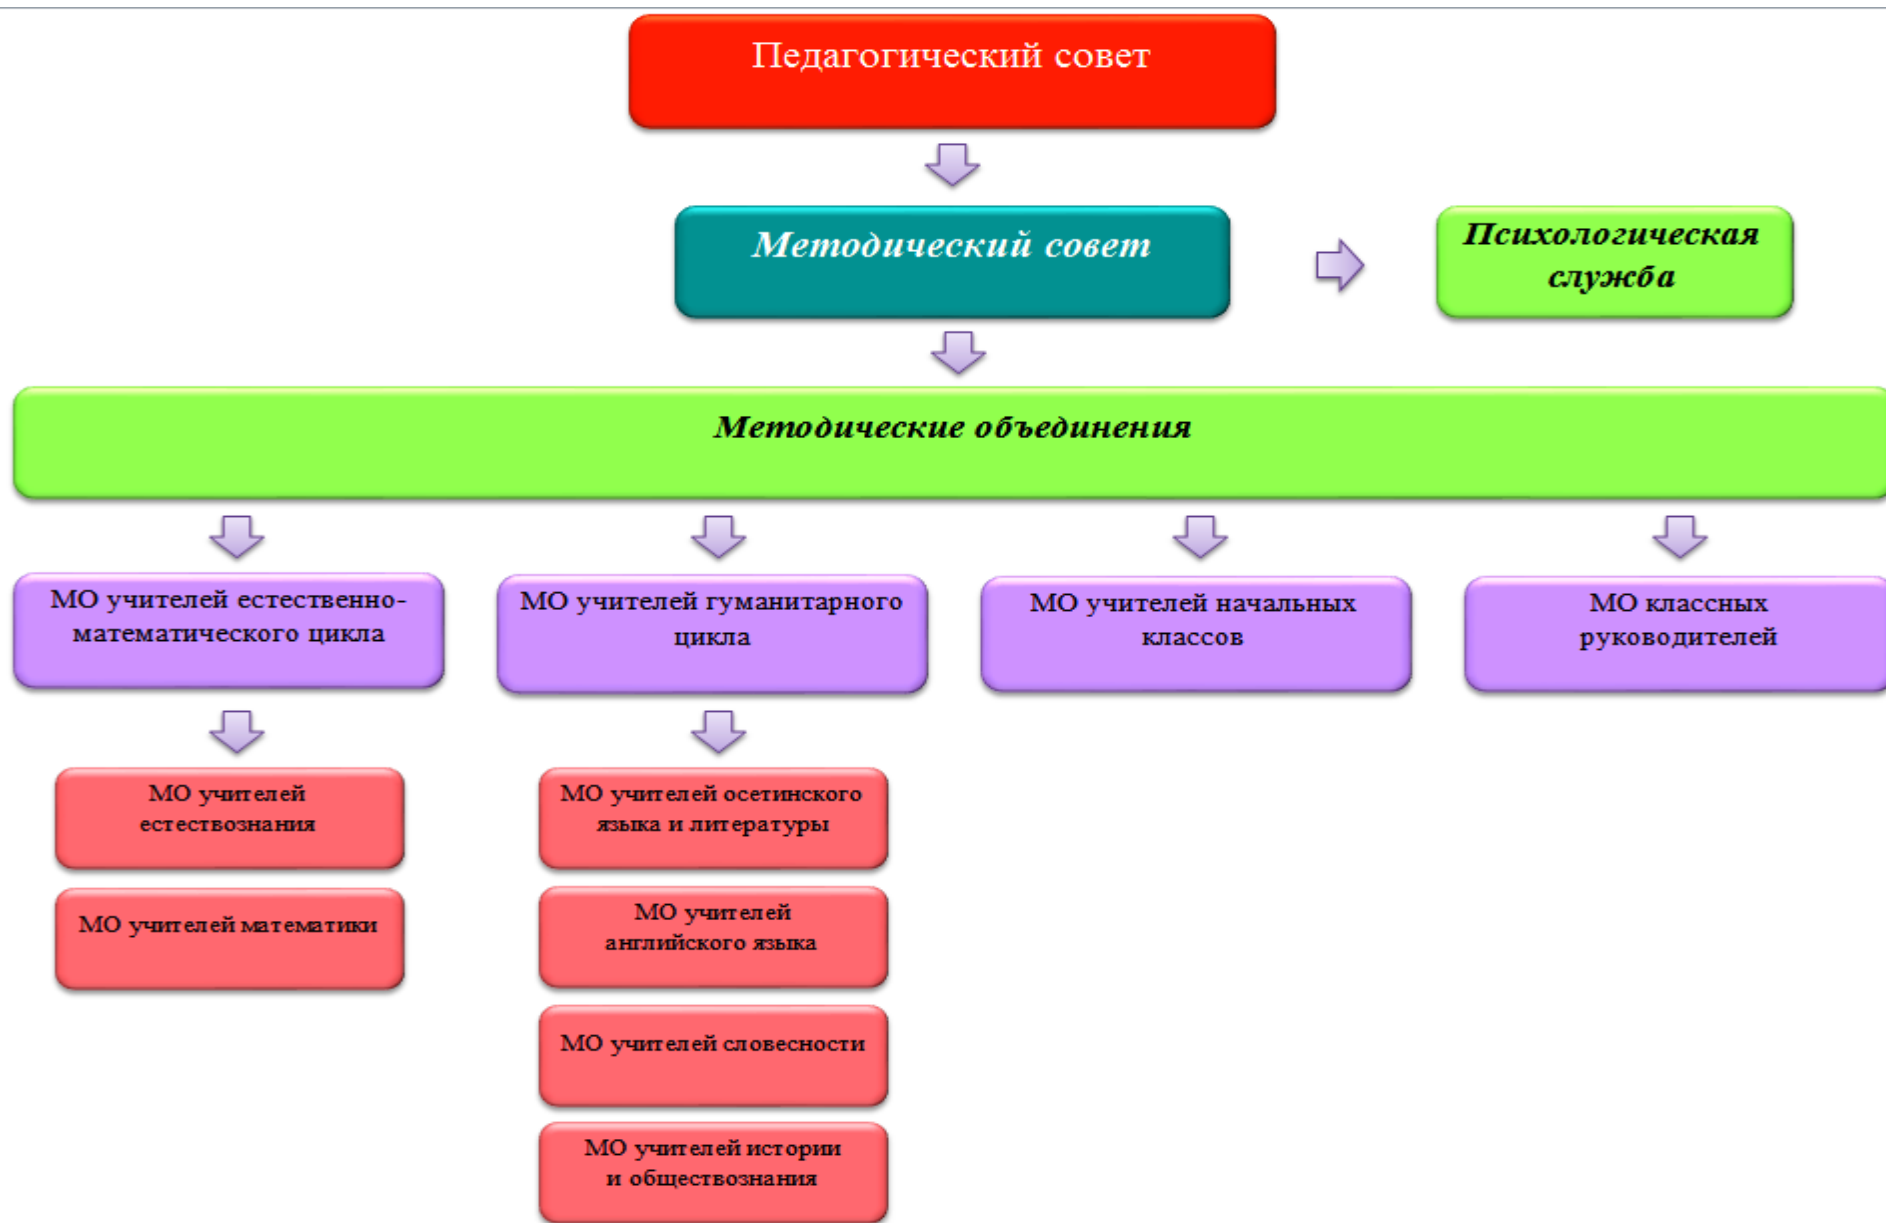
Педагогический совет

Методический совет

Психологическая служба

Методические объединения

МО учителей естественно-математического цикла

МО учителей гуманитарного цикла

МО учителей начальных классов

МО классных руководителей

МО учителей естествознания

МО учителей математики

МО учителей осетинского языка и литературы

МО учителей английского языка

МО учителей словесности

МО учителей истории и обществознания